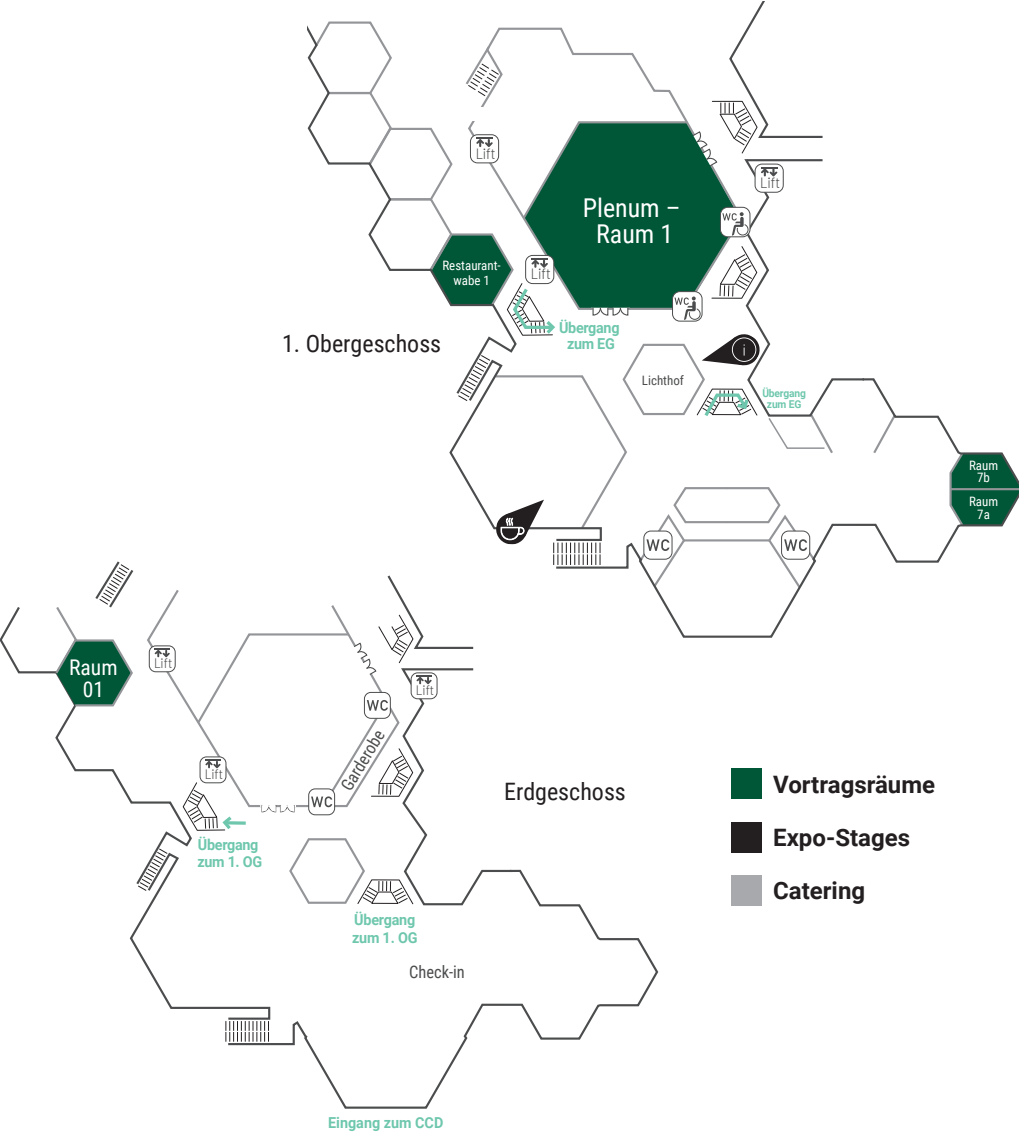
Lift
Lift
Plenum – Raum 1
WC
Restaurantwabe 1
Lift
WC
Übergang zum EG
1. Obergeschoss
Lichthof
Übergang zum EG
Raum 7b
Raum 7a
WC
WC
Raum 01
Lift
Lift
WC
Garderobe
Lift
WC
Übergang zum 1. OG
Erdgeschoss
Übergang zum 1. OG
Check-in
Eingang zum CCD
Vortragsräume
Expo-Stages
Catering